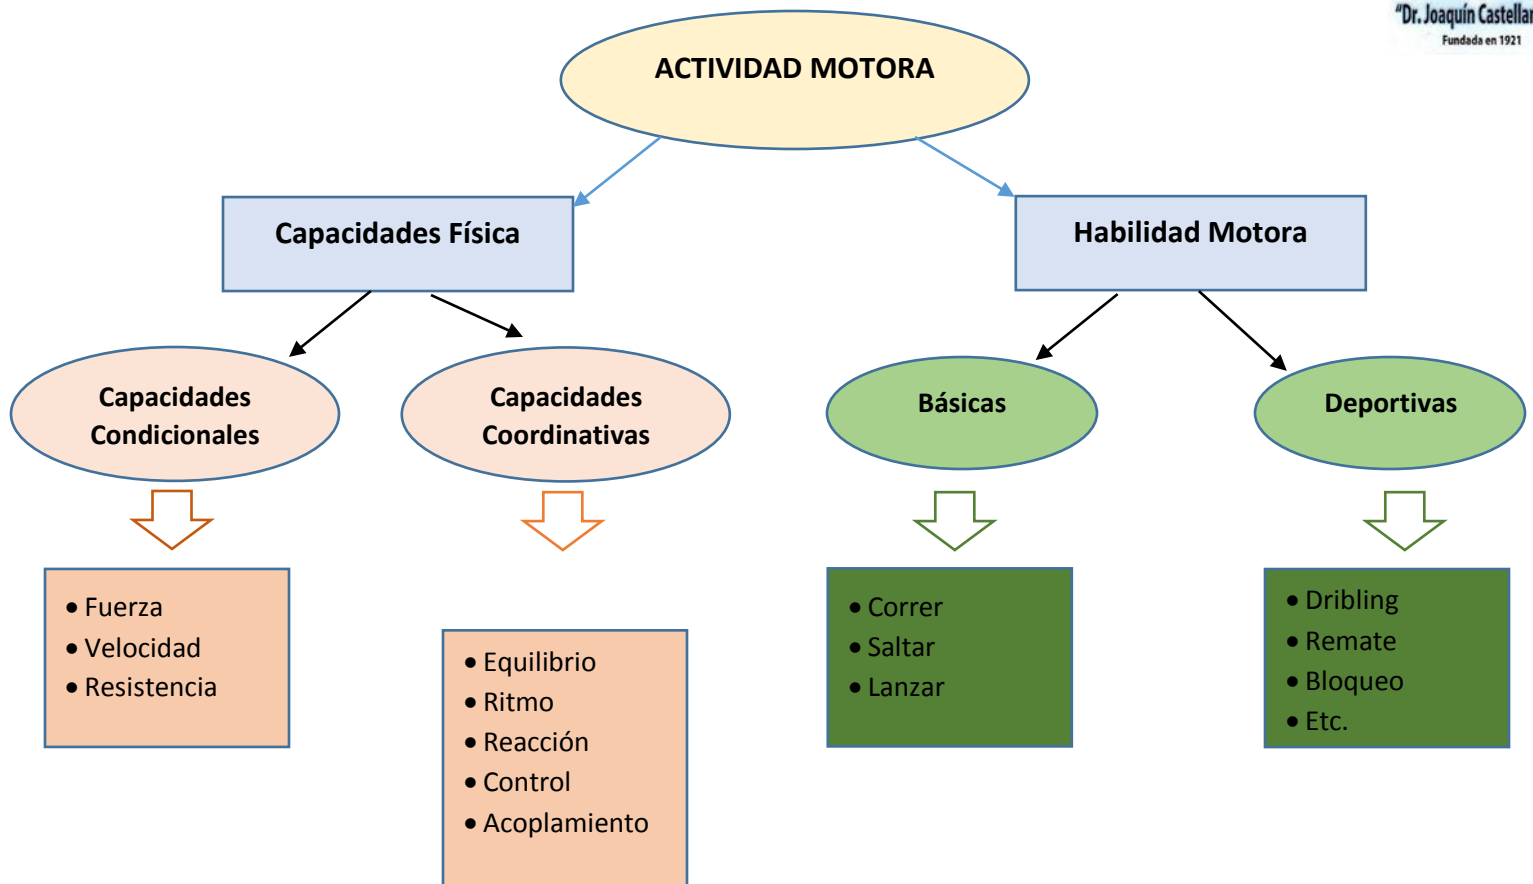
"Dr. Joaquín Castellar
Fundada en 1921

ACTIVIDAD MOTORA

Capacidades Física

Habilidad Motora

Capacidades Condicionales

Capacidades Coordinativas

Básicas

Deportivas

- Fuerza
- Velocidad
- Resistencia

- Equilibrio
- Ritmo
- Reacción
- Control
- Acoplamiento

- Correr
- Saltar
- Lanzar

- Dribling
- Remate
- Bloqueo
- Etc.